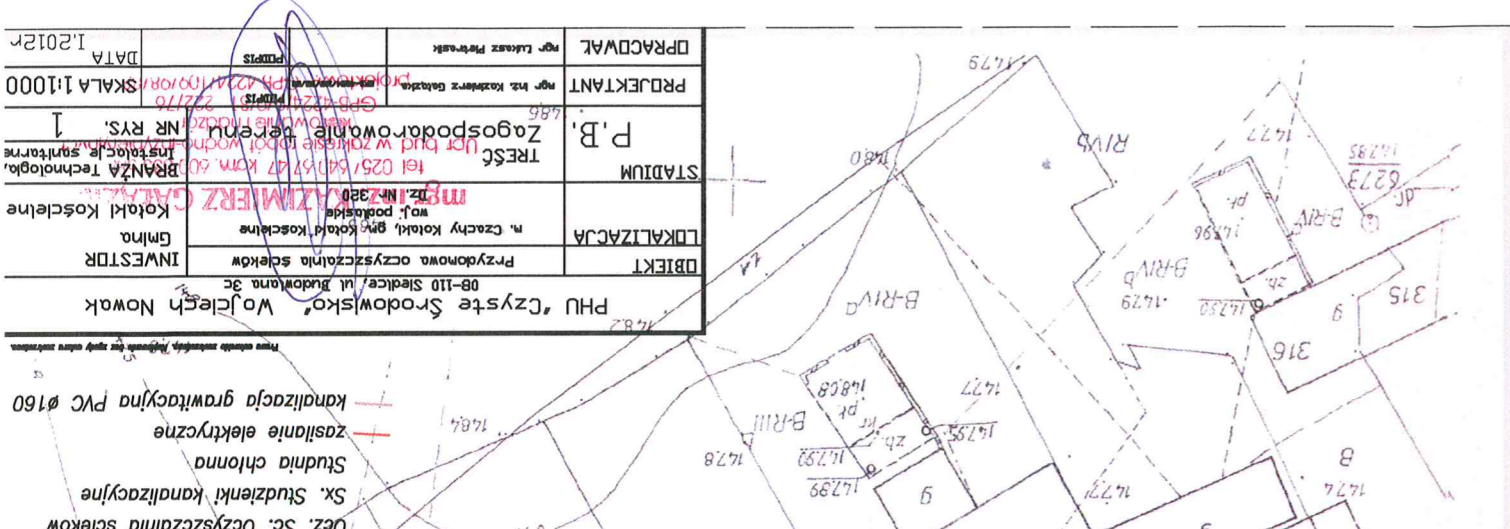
PHU "Czyste Środowisko" Wojciech Nowak
08-110 Siedlce, ul. Budowlana 3c

| OBIEKT | Przydomowa oczyszczalnia ścieków | INWESTOR |
|---|---|---|
| LOKALIZACJA | m. Czachy Kołaki, gm. Kołaki Kościelne, woj. podlaskie, Dz. Nr 380 | Gmina Kołaki Kościelne |
| STADIUM | TREŚĆ | BRANŻA Technologia, instalacje sanitarne |
| P.B. | Zagospodarowanie terenu | NR RYS. 1 |
| PROJEKTANT | mgr inż. Kazimierz Gałązka | SKALA 1:1000 |
| OPRACOWAŁ | mgr Łukasz Pietrasik | DATA I.2015r |

mgr inż. KAZIMIERZ GAŁĄZKA
Upr. bud. w zakresie robót wodno-kanalizacyjnych
tel 025/ 640 57 47 kom. 60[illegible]
Uprawnienia budowlane nr 62/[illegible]
GPB-4224/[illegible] 222/76
do projektowania PR-4224/109/98/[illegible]

PODPIS
PODPIS
PODPIS

Prawa autorskie zastrzeżone. Kopiowanie bez zgody autora zabronione.

kanalizacja grawitacyjna PVC ø160
zasilanie elektryczne
Studnia chłonna
Sx. Studzienki kanalizacyjne
Ocz. Sc. Oczyszczalnia ścieków

B-RIVa
B-RIVa
B-RIVb
B-RIVa
B-RIII
1429
1428
1478
1477
1477
1480
1484
1472
1486
1482
1485
1427
14
315
316
B
G
zb.
pr.
zb.
pr.
1479/1
1478/2
1479/3
1479/2
1428/5
1477/3
1477/2
1477/1
1279
1481/08
1429/6
dr